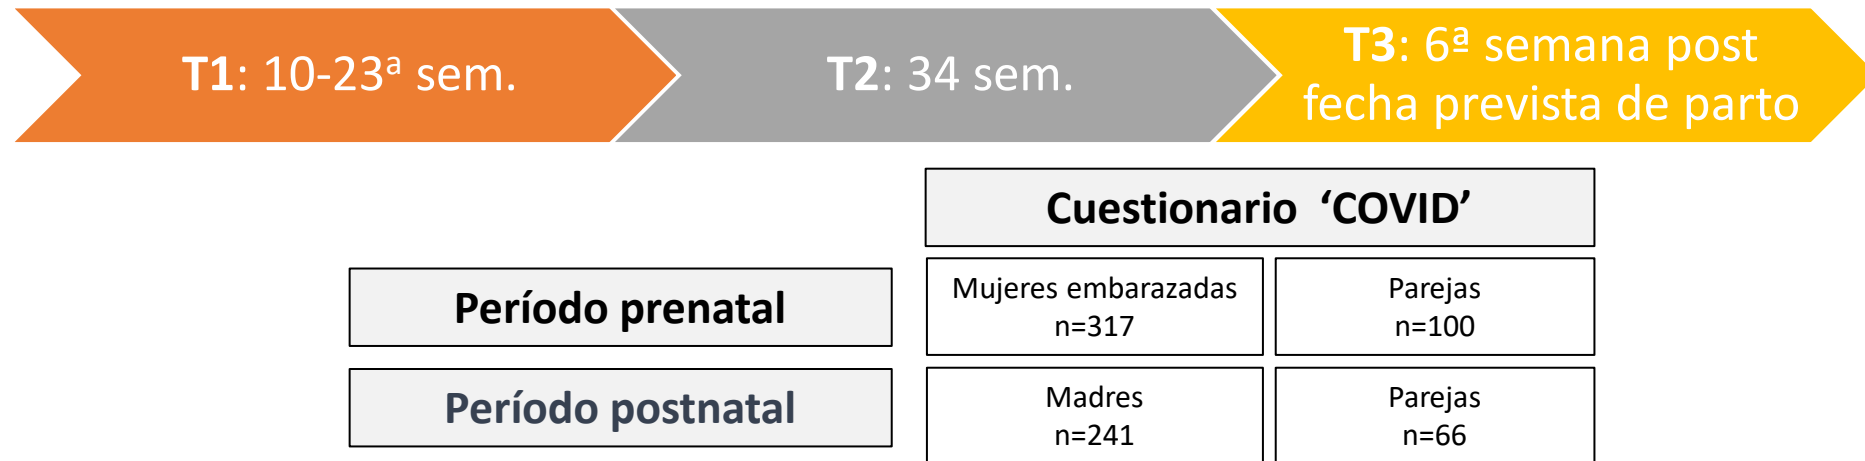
T1: 10-23ª sem.

T2: 34 sem.

T3: 6ª semana post fecha prevista de parto

Cuestionario ‘COVID’

Período prenatal

Mujeres embarazadas n=317

Parejas n=100

Período postnatal

Madres n=241

Parejas n=66